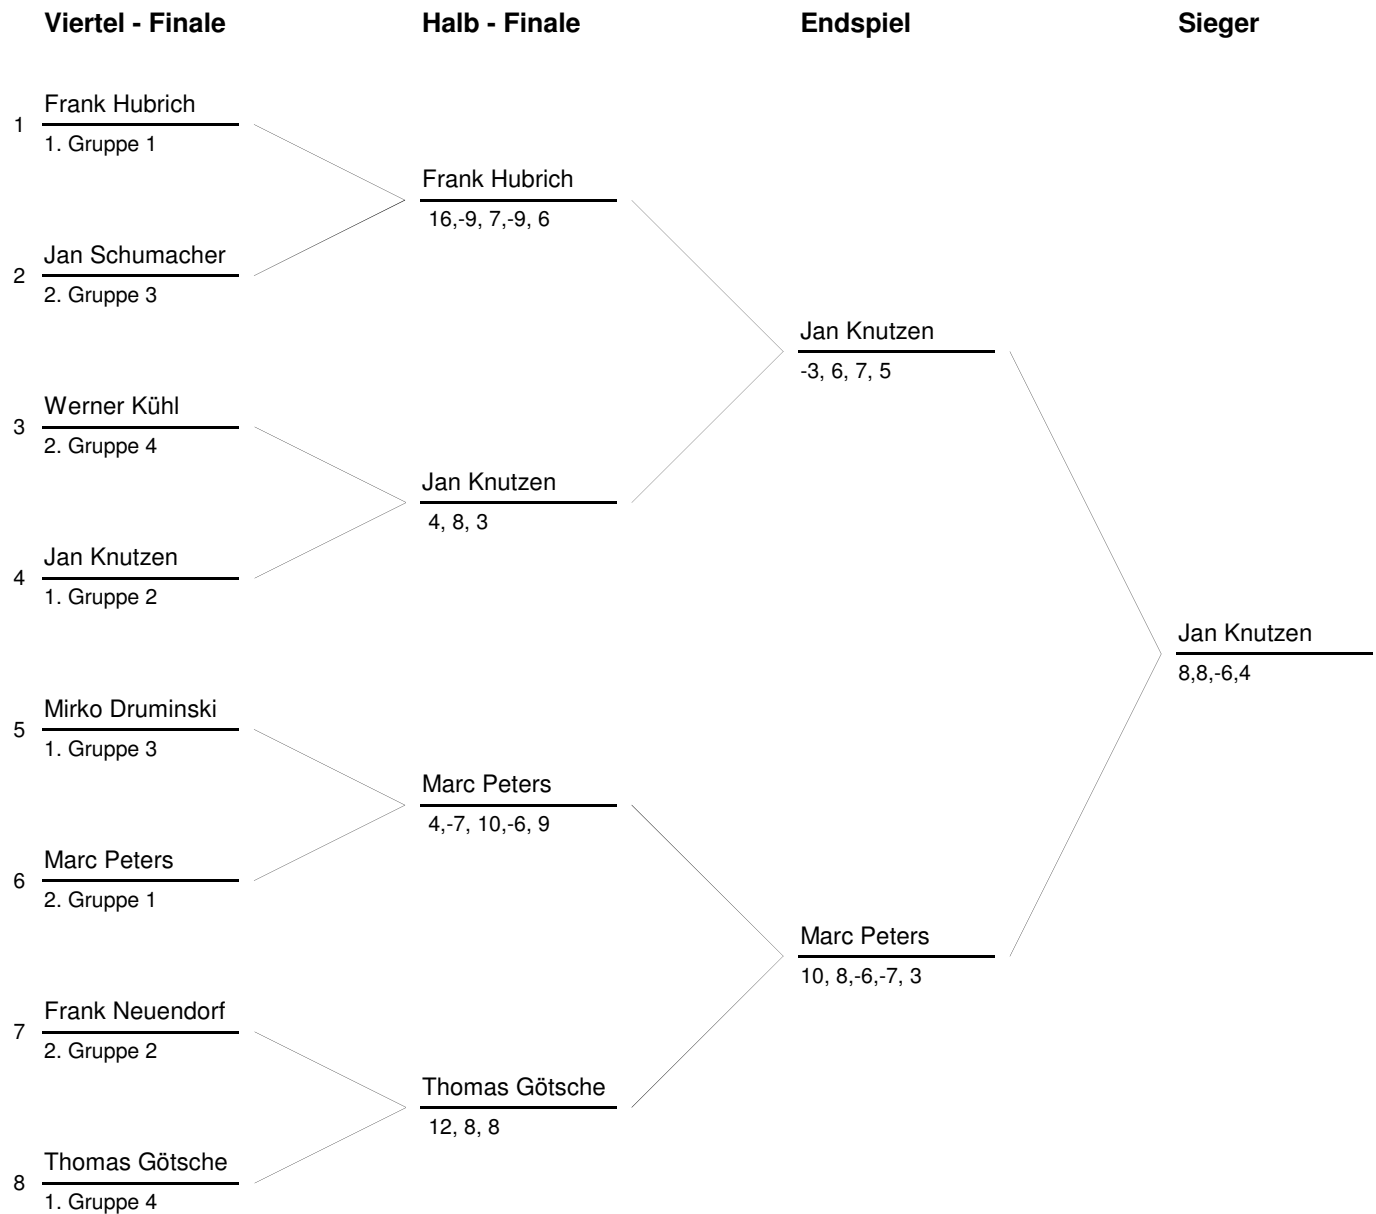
Viertel - Finale

1 Frank Hubrich
1. Gruppe 1

2 Jan Schumacher
2. Gruppe 3

3 Werner Kühl
2. Gruppe 4

4 Jan Knutzen
1. Gruppe 2

5 Mirko Druminski
1. Gruppe 3

6 Marc Peters
2. Gruppe 1

7 Frank Neuendorf
2. Gruppe 2

8 Thomas Götsche
1. Gruppe 4

Halb - Finale

Frank Hubrich
16,-9, 7,-9, 6

Jan Knutzen
4, 8, 3

Marc Peters
4,-7, 10,-6, 9

Thomas Götsche
12, 8, 8

Endspiel

Jan Knutzen
-3, 6, 7, 5

Marc Peters
10, 8,-6,-7, 3

Sieger

Jan Knutzen
8,8,-6,4